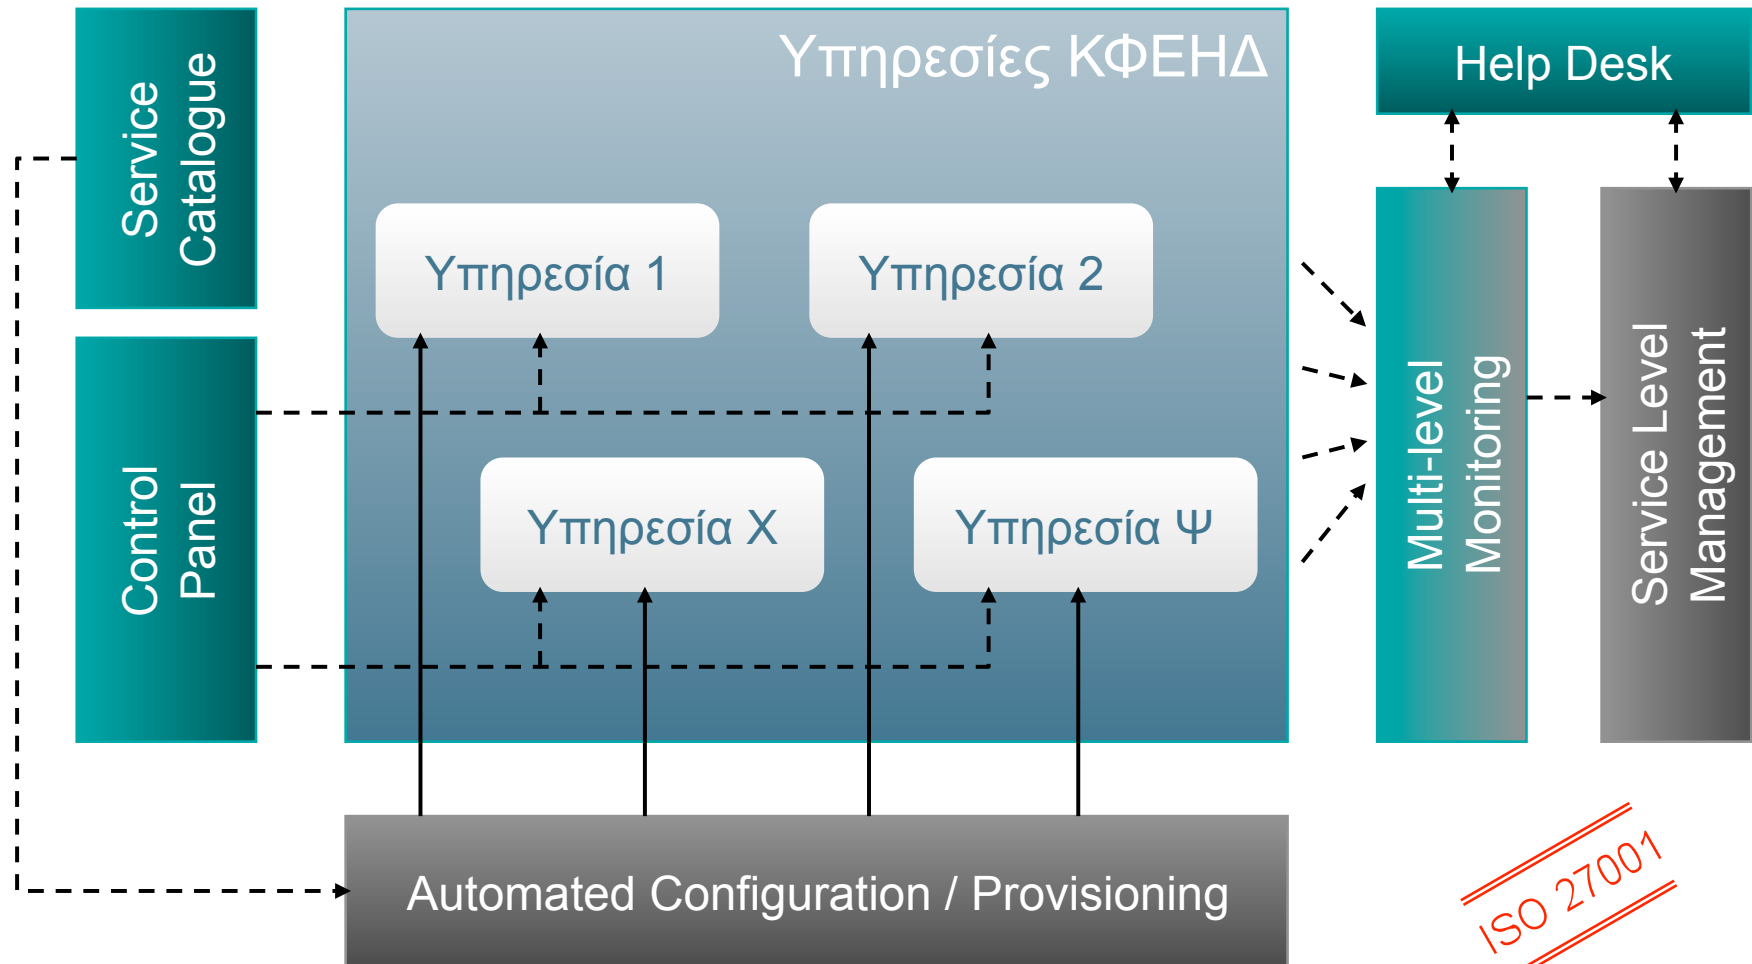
Service Catalogue

Control Panel

Υπηρεσίες ΚΦΕΗΔ

Υπηρεσία 1

Υπηρεσία 2

Υπηρεσία Χ

Υπηρεσία Ψ

Help Desk

Multi-level Monitoring

Service Level Management

Automated Configuration / Provisioning

ISO 27001